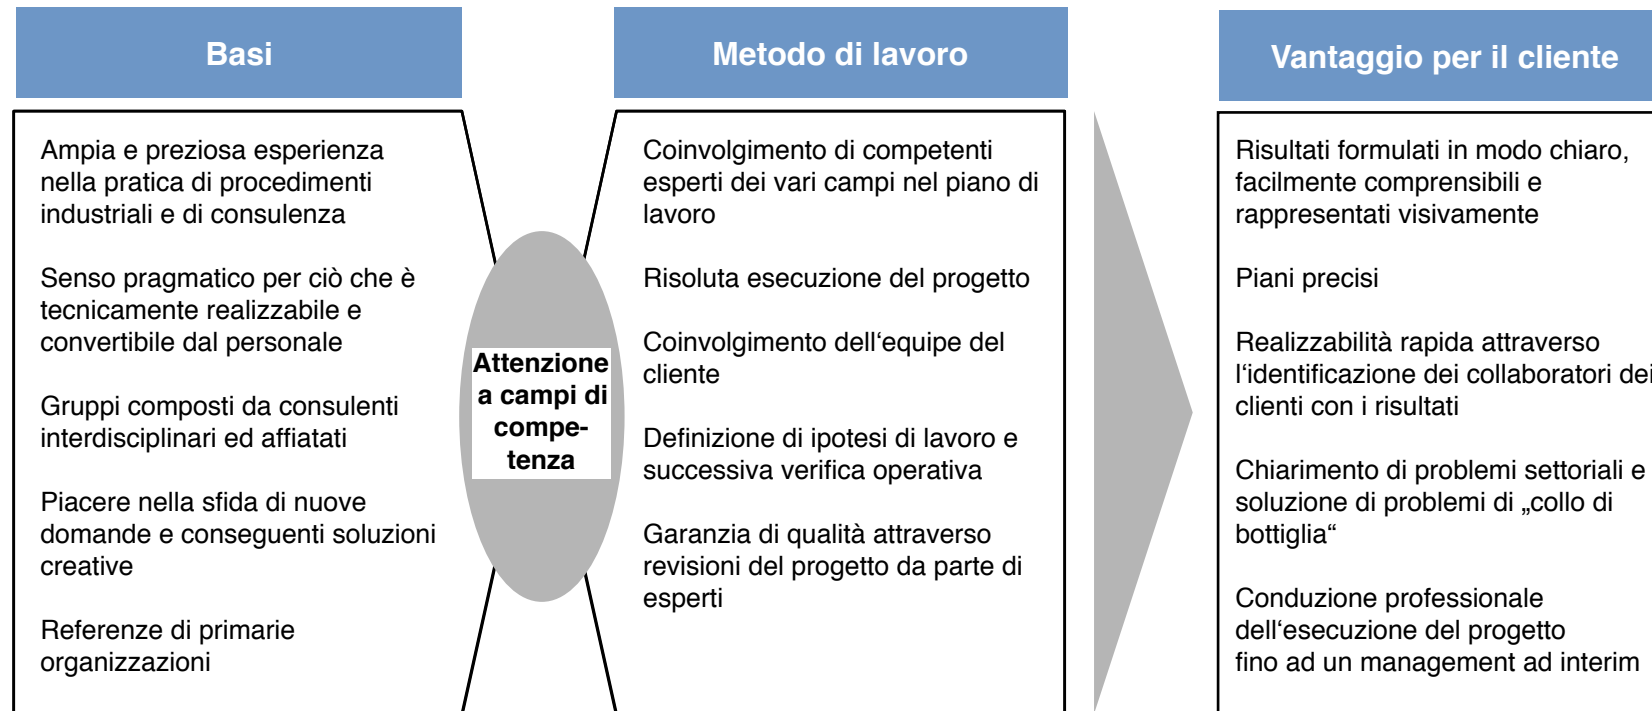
Basi

Ampia e preziosa esperienza nella pratica di procedimenti industriali e di consulenza

Senso pragmatico per ciò che è tecnicamente realizzabile e convertibile dal personale

Gruppi composti da consulenti interdisciplinari ed affiatati

Piacere nella sfida di nuove domande e conseguenti soluzioni creative

Referenze di primarie organizzazioni

Attenzione a campi di competenza

Metodo di lavoro

Coinvolgimento di competenti esperti dei vari campi nel piano di lavoro

Risoluta esecuzione del progetto

Coinvolgimento dell'equipe del cliente

Definizione di ipotesi di lavoro e successiva verifica operativa

Garanzia di qualità attraverso revisioni del progetto da parte di esperti

Vantaggio per il cliente

Risultati formulati in modo chiaro, facilmente comprensibili e rappresentati visivamente

Piani precisi

Realizzabilità rapida attraverso l'identificazione dei collaboratori dei clienti con i risultati

Chiarimento di problemi settoriali e soluzione di problemi di „collo di bottiglia"

Conduzione professionale dell'esecuzione del progetto fino ad un management ad interim